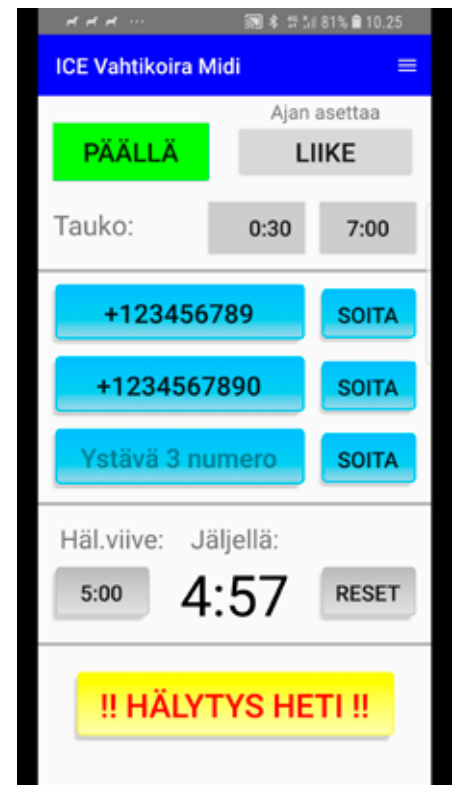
81% 10.25

ICE Vahtikoira Midi

Ajan asettaa

PÄÄLLÄ

LIIKE

Tauko:

0:30

7:00

+123456789

SOITA

+1234567890

SOITA

Ystävä 3 numero

SOITA

Häl.viive:

Jäljellä:

5:00

4:57

RESET

!! HÄLYTYS HETI !!